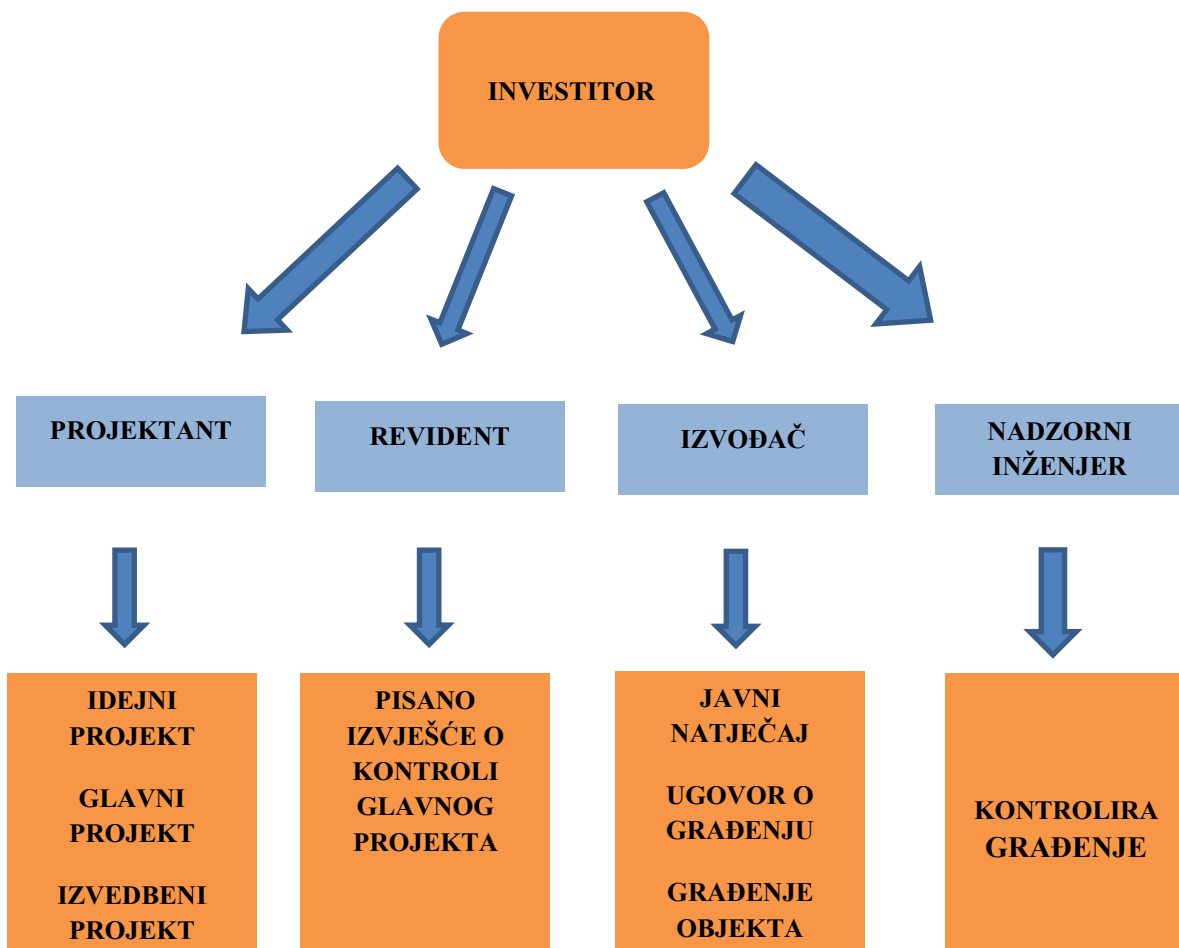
INVESTITOR

PROJEKTANT

REVIDENT

IZVOĐAČ

NADZORNI INŽENJER

IDEJNI PROJEKT

GLAVNI PROJEKT

IZVEDBENI PROJEKT

PISANO IZVJEŠĆE O KONTROLI GLAVNOG PROJEKTA

JAVNI NATJEČAJ

UGOVOR O GRAĐENJU

GRAĐENJE OBJEKTA

KONTROLIRA GRAĐENJE